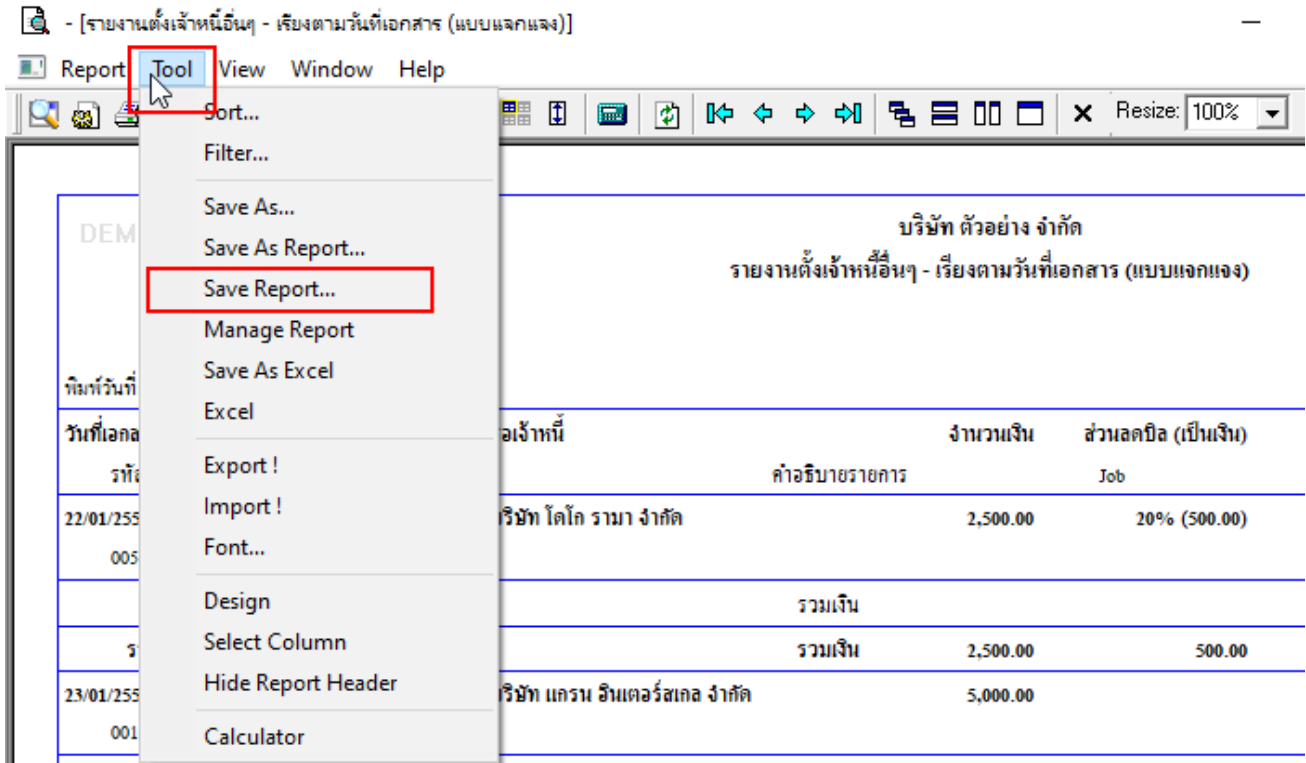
- [รายงานตั้งเจ้าหนี้อื่นๆ - เรียงตามวันที่เอกสาร (แบบแจกแจง)]

Report Tool View Window Help

Resize: 100%

Sort...
Filter...
Save As...
Save As Report...
Save Report...
Manage Report
Save As Excel
Excel
Export !
Import !
Font...
Design
Select Column
Hide Report Header
Calculator

DEM

บริษัท ตัวอย่าง จำกัด
รายงานตั้งเจ้าหนี้อื่นๆ - เรียงตามวันที่เอกสาร (แบบแจกแจง)

พิมพ์วันที่

| วันที่เอกส | อเจ้าหนี้ | | จำนวนเงิน | ส่วนลดบิล (เป็นเงิน) |
|---|---|---|---|---|
| รหั | | คำอธิบายรายการ | | Job |
| 22/01/255 | ริษัท โดโก รามา จำกัด | | 2,500.00 | 20% (500.00) |
| 005 | | | | |
| | | รวมเงิน | | |
| ร | | รวมเงิน | 2,500.00 | 500.00 |
| 23/01/255 | ริษัท แกรน อินเตอร์สเกล จำกัด | | 5,000.00 | |
| 001 | | | | |